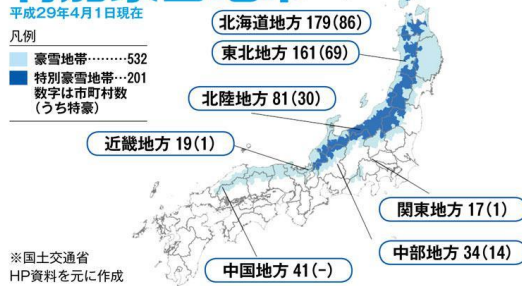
平成29年4月1日現在

凡例
豪雪地帯………532
特別豪雪地帯…201
数字は市町村数（うち特豪）

北海道地方 179(86)
東北地方 161(69)
北陸地方 81(30)
近畿地方 19(1)
関東地方 17(1)
中部地方 34(14)
中国地方 41(-)

※国土交通省HP資料を元に作成